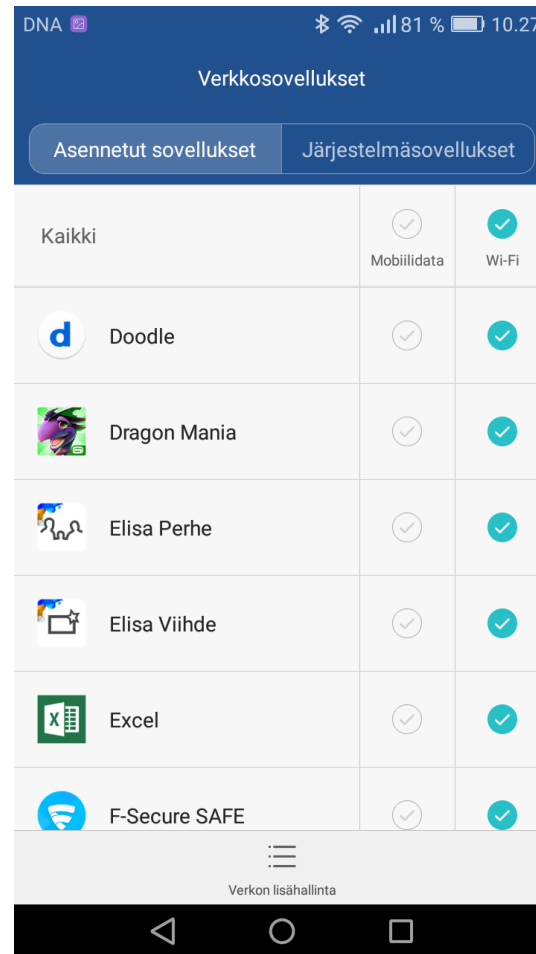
DNA 81 % 10.27

Verkkosovellukset

Asennetut sovellukset | Järjestelmäsovellukset

Kaikki
Mobiilidata
Wi-Fi

d
Doodle

Dragon Mania

Elisa Perhe

Elisa Viihde

X
Excel

F-Secure SAFE

Verkon lisähallinta